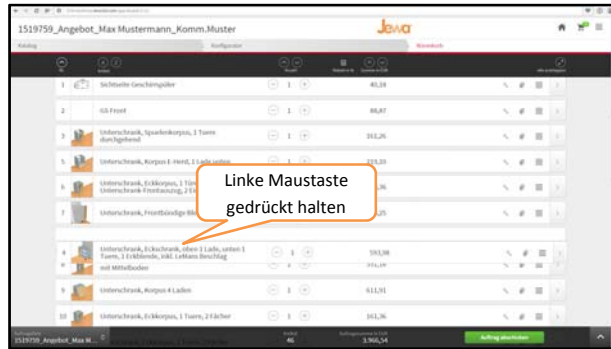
1519759_Angebot_Max Mustermann_Komm.Muster

Jewa

Katalog

Konfigurator

Warenkorb

1 Sichtseite Geschirrspüler 40,16

2 GS Front 86,67

3 Unterschrank, Spardenkorpus, 1 Tuere durchgehend 351,26

5 Unterschrank, Korpus E-Herd, 1 Lade unten 223,33

6 Unterschrank, Eckkorpus, 1 Tür, Unterschrank Frontauszug, 2 E

7 Unterschrank, Frontbündige Ble

Linke Maustaste gedrückt halten

4 Unterschrank, Eckschrank, oben 1 Lade, unten 1 Tuere, 1 Eckblende, inkl. LeMans Beschlag 593,98

mit Mittelboden

9 Unterschrank, Korpus 4 Laden 611,91

10 Unterschrank, Eckkorpus, 1 Tuere, 2 Fächer 161,36

1519759_Angebot_Max M...

46

3.966,54

Auftrag abschließen